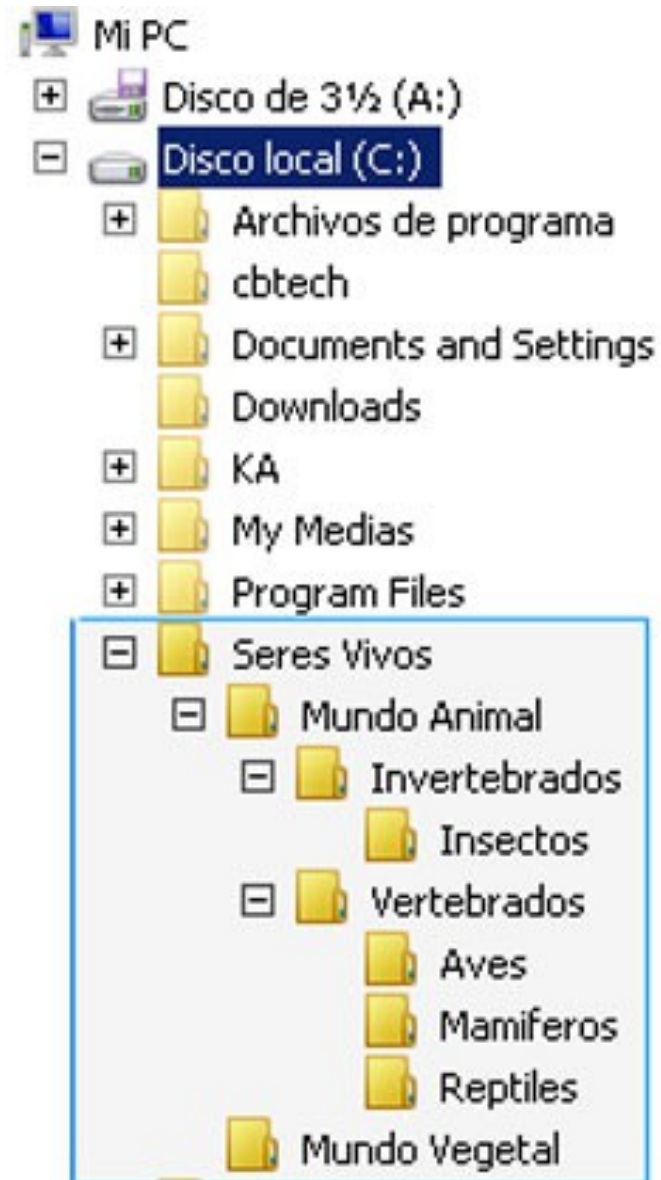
Mi PC
Disco de 3½ (A:)
Disco local (C:)
Archivos de programa
cbtech
Documents and Settings
Downloads
KA
My Medias
Program Files
Seres Vivos
Mundo Animal
Invertebrados
Insectos
Vertebrados
Aves
Mamiferos
Reptiles
Mundo Vegetal